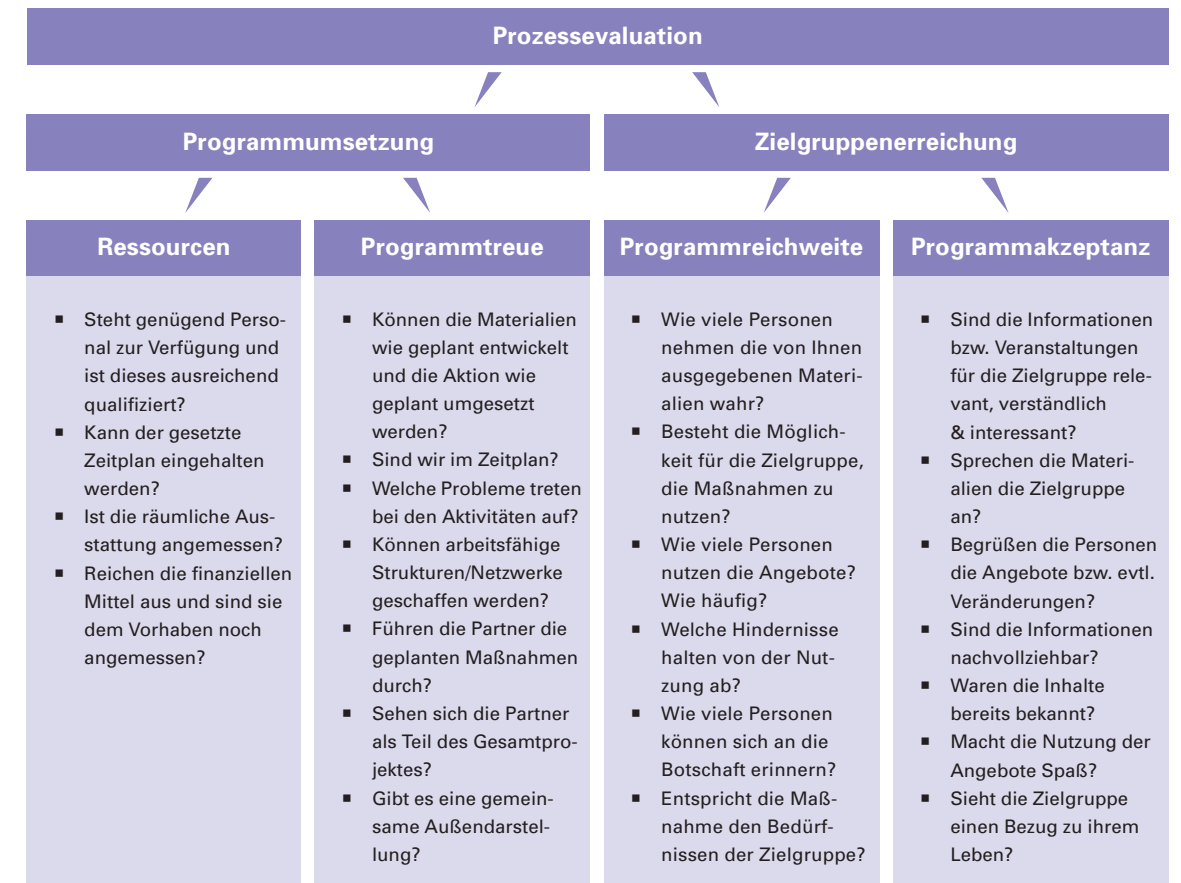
Prozessevaluation

Programmumsetzung

Zielgruppenerreichung

Ressourcen

- Steht genügend Personal zur Verfügung und ist dieses ausreichend qualifiziert?
- Kann der gesetzte Zeitplan eingehalten werden?
- Ist die räumliche Ausstattung angemessen?
- Reichen die finanziellen Mittel aus und sind sie dem Vorhaben noch angemessen?

Programmtreue

- Können die Materialien wie geplant entwickelt und die Aktion wie geplant umgesetzt werden?
- Sind wir im Zeitplan?
- Welche Probleme treten bei den Aktivitäten auf?
- Können arbeitsfähige Strukturen/Netzwerke geschaffen werden?
- Führen die Partner die geplanten Maßnahmen durch?
- Sehen sich die Partner als Teil des Gesamtprojektes?
- Gibt es eine gemeinsame Außendarstellung?

Programmreichweite

- Wie viele Personen nehmen die von Ihnen ausgegebenen Materialien wahr?
- Besteht die Möglichkeit für die Zielgruppe, die Maßnahmen zu nutzen?
- Wie viele Personen nutzen die Angebote? Wie häufig?
- Welche Hindernisse halten von der Nutzung ab?
- Wie viele Personen können sich an die Botschaft erinnern?
- Entspricht die Maßnahme den Bedürfnissen der Zielgruppe?

Programmakzeptanz

- Sind die Informationen bzw. Veranstaltungen für die Zielgruppe relevant, verständlich & interessant?
- Sprechen die Materialien die Zielgruppe an?
- Begrüßen die Personen die Angebote bzw. evtl. Veränderungen?
- Sind die Informationen nachvollziehbar?
- Waren die Inhalte bereits bekannt?
- Macht die Nutzung der Angebote Spaß?
- Sieht die Zielgruppe einen Bezug zu ihrem Leben?